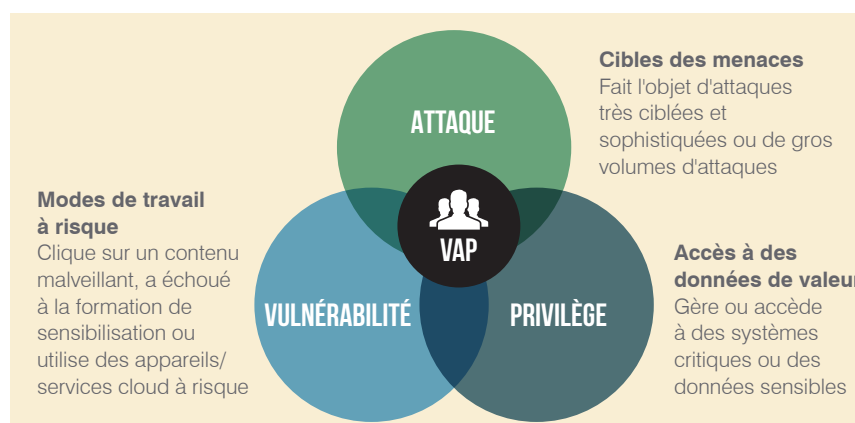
Cibles des menaces
Fait l'objet d'attaques très ciblées et sophistiquées ou de gros volumes d'attaques

ATTAQUE

Modes de travail à risque
Clique sur un contenu malveillant, a échoué à la formation de sensibilisation ou utilise des appareils/ services cloud à risque

VAP

VULNÉRABILITÉ

PRIVILÈGE

Accès à des données de valeu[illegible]
Gère ou accède à des systèmes critiques ou des données sensibles